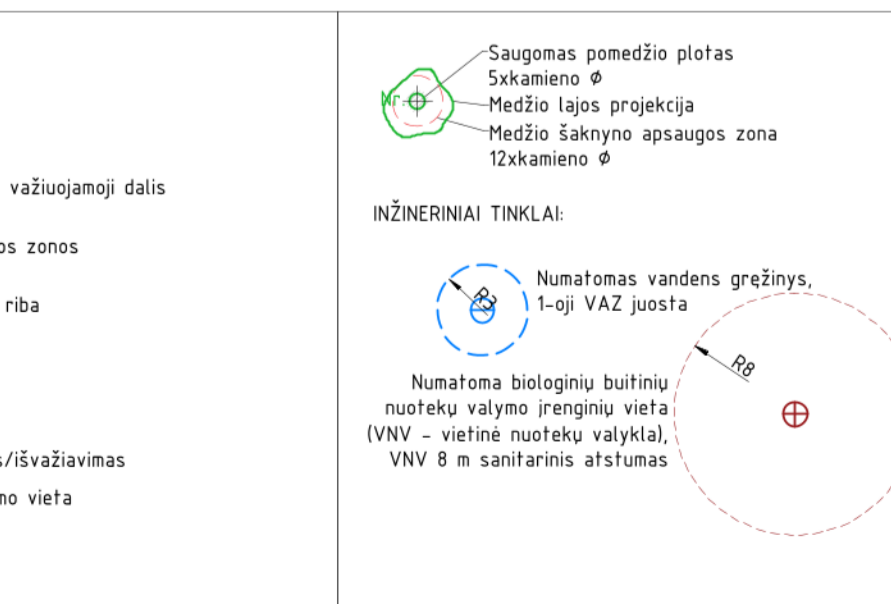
važiuojamoji dalis

os zonos

riba

s/išvažiavimas

mo vieta

Nr.

Saugomas pomedžio plotas
5xkamieno $\phi$

Medžio lajos projekcija

Medžio šaknyno apsaugos zona
12xkamieno $\phi$

INŽINERINIAI TINKLAI:

R3

Numatomas vandens gręžinys,
1-oji VAZ juosta

R8

Numatoma biologinių buitinių
nuotekų valymo įrenginių vieta
(VNV - vietinė nuotekų valykla),
VNV 8 m sanitarinis atstumas